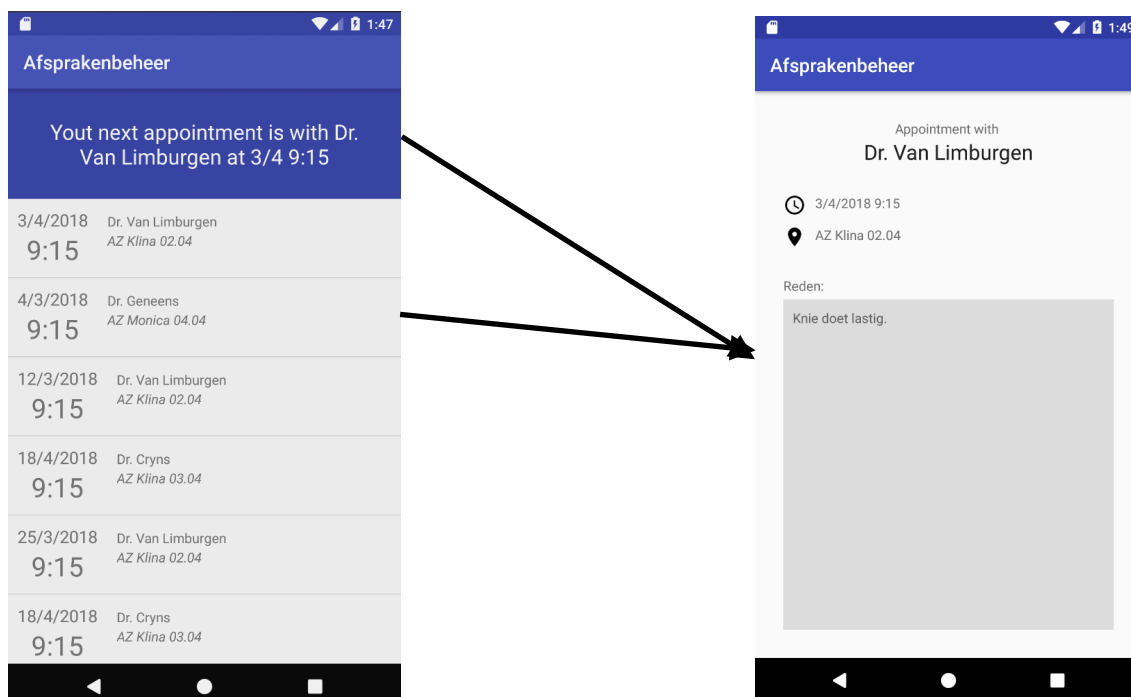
1:47

Afsprakenbeheer

Yout next appointment is with Dr. Van Limburgen at 3/4 9:15

3/4/2018
9:15
Dr. Van Limburgen
AZ Klina 02.04

4/3/2018
9:15
Dr. Geneens
AZ Monica 04.04

12/3/2018
9:15
Dr. Van Limburgen
AZ Klina 02.04

18/4/2018
9:15
Dr. Cryns
AZ Klina 03.04

25/3/2018
9:15
Dr. Van Limburgen
AZ Klina 02.04

18/4/2018
9:15
Dr. Cryns
AZ Klina 03.04

1:49

Afsprakenbeheer

Appointment with
Dr. Van Limburgen

3/4/2018 9:15

AZ Klina 02.04

Reden:

Knie doet lastig.